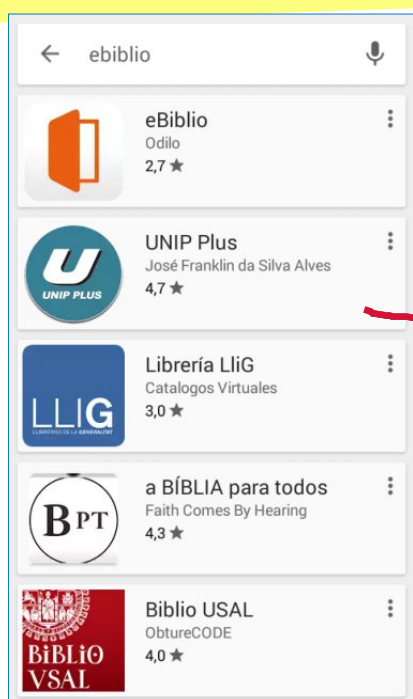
ebiblio

eBiblio
Odilo
2,7 ★

UNIP PLUS
UNIP Plus
José Franklin da Silva Alves
4,7 ★

LLIG
LLIBRERIA DE LA GENERALITAT
Librería LliG
Catalogos Virtuales
3,0 ★

BPT
a BÍBLIA para todos
Faith Comes By Hearing
4,3 ★

BIBLIO VSAL
Biblio USAL
ObtureCODE
4,0 ★